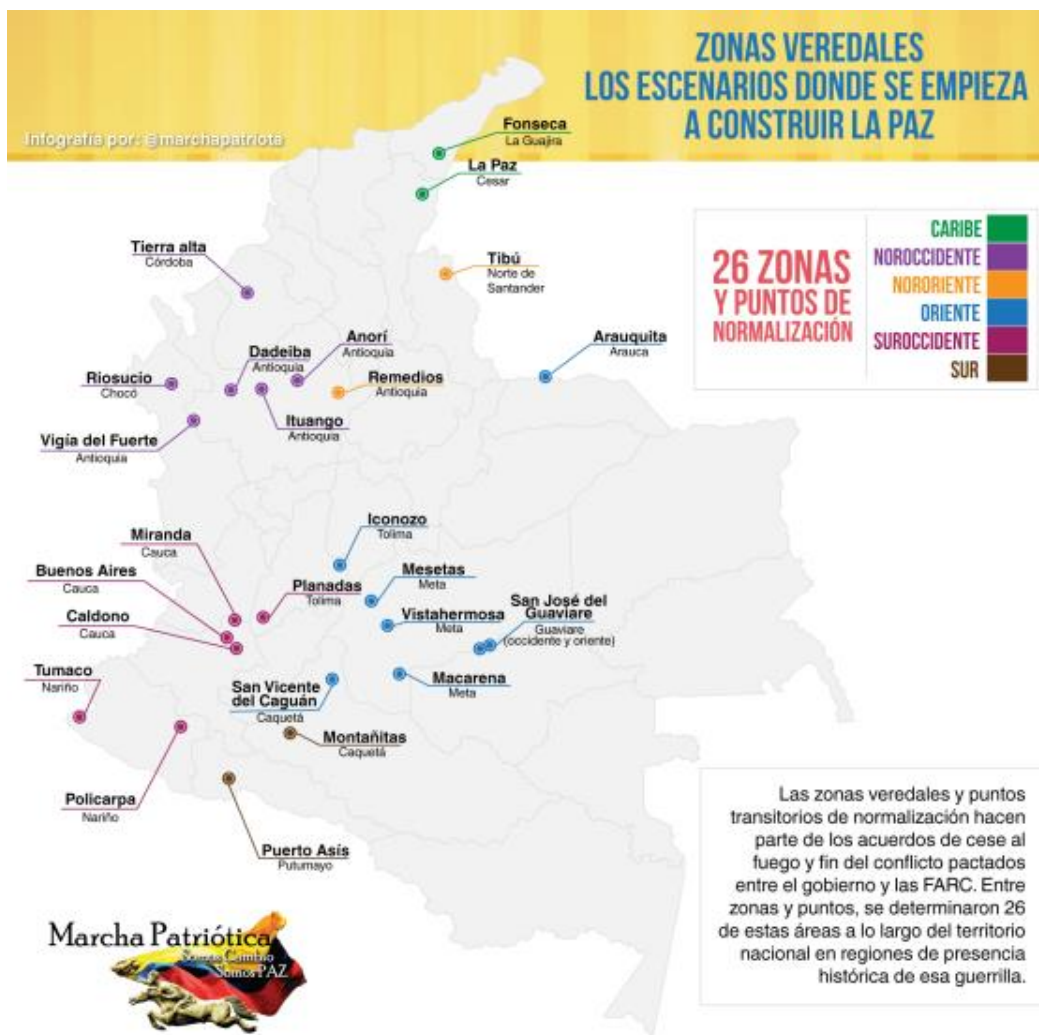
ZONAS VEREDALES
LOS ESCENARIOS DONDE SE EMPIEZA A CONSTRUIR LA PAZ

Infografía por: @marchapatriota

26 ZONAS Y PUNTOS DE NORMALIZACIÓN

CARIBE
NOROCCIDENTE
NORORIENTE
ORIENTE
SUROCCIDENTE
SUR

Fonseca
La Guajira

La Paz
Cesar

Tierra alta
Córdoba

Tibú
Norte de Santander

Arauquita
Arauca

Dadeiba
Antioquia

Anorí
Antioquia

Riosucio
Chocó

Remedios
Antioquia

Ituango
Antioquia

Vigía del Fuerte
Antioquia

Iconozo
Tolima

Miranda
Cauca

Buenos Aires
Cauca

Mesetas
Meta

Planadas
Tolima

San José del Guaviare
Guaviare (occidente y oriente)

Caldono
Cauca

Vistahermosa
Meta

Tumaco
Nariño

Macarena
Meta

San Vicente del Caguán
Caquetá

Montañitas
Caquetá

Policarpa
Nariño

Puerto Asís
Putumayo

Las zonas veredales y puntos transitorios de normalización hacen parte de los acuerdos de cese al fuego y fin del conflicto pactados entre el gobierno y las FARC. Entre zonas y puntos, se determinaron 26 de estas áreas a lo largo del territorio nacional en regiones de presencia histórica de esa guerrilla.

Marcha Patriótica
Somos Cambio Somos PAZ